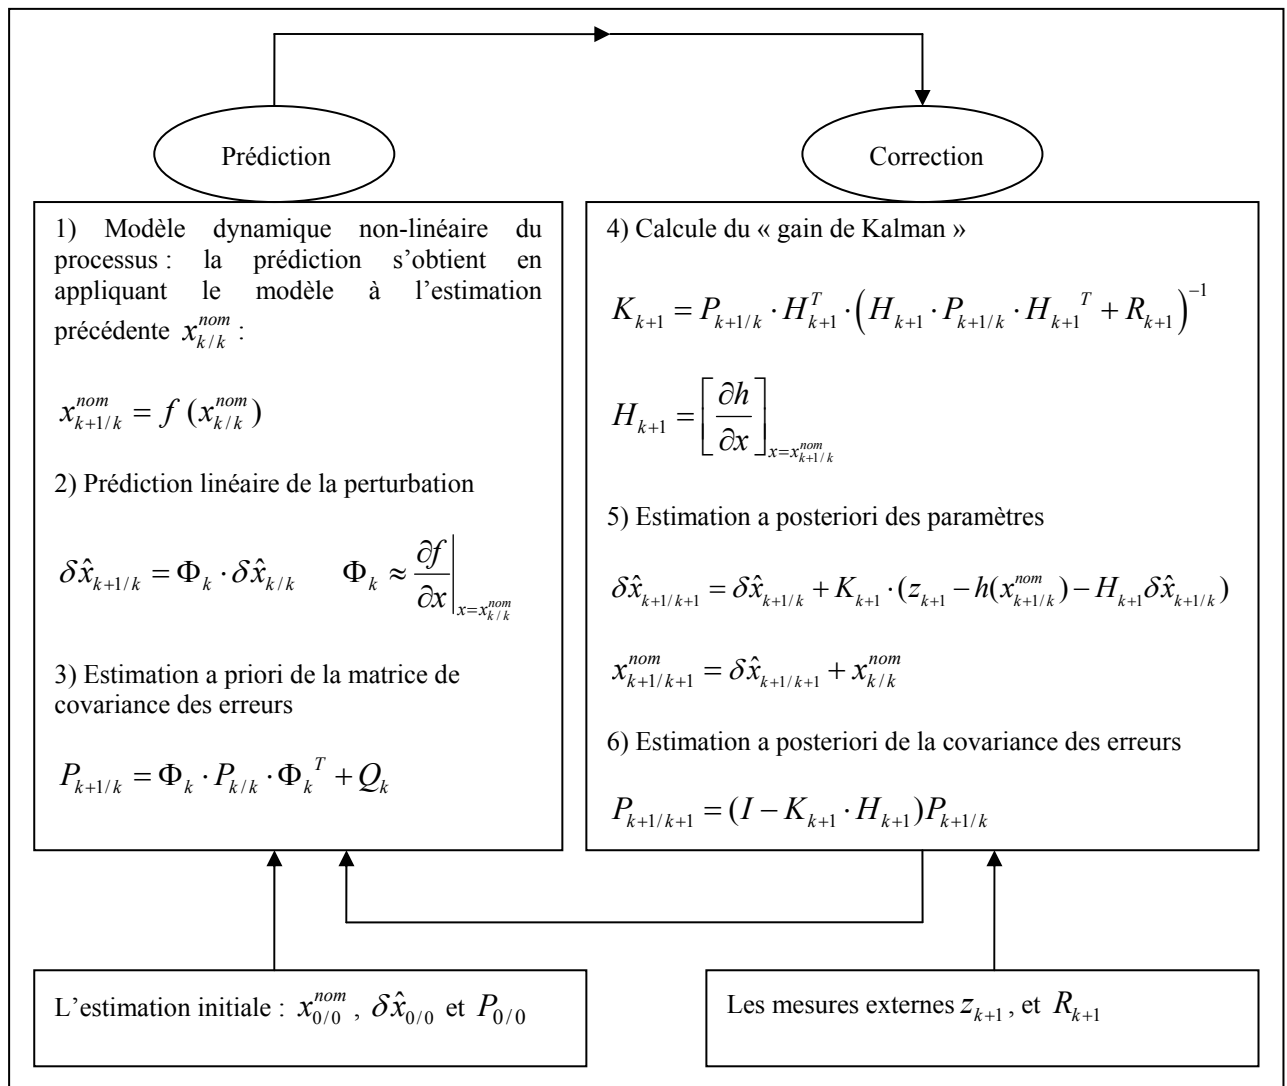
Prédiction

Correction

1) Modèle dynamique non-linéaire du processus : la prédiction s'obtient en appliquant le modèle à l'estimation précédente $x_{k/k}^{nom}$ :

$x_{k+1/k}^{nom} = f\,(x_{k/k}^{nom})$

2) Prédiction linéaire de la perturbation

$\delta\hat{x}_{k+1/k} = \Phi_k \cdot \delta\hat{x}_{k/k} \qquad \Phi_k \approx \left.\frac{\partial f}{\partial x}\right|_{x=x_{k/k}^{nom}}$

3) Estimation a priori de la matrice de covariance des erreurs

$P_{k+1/k} = \Phi_k \cdot P_{k/k} \cdot {\Phi_k}^T + Q_k$

4) Calcule du « gain de Kalman »

$K_{k+1} = P_{k+1/k} \cdot H_{k+1}^T \cdot \left(H_{k+1} \cdot P_{k+1/k} \cdot {H_{k+1}}^T + R_{k+1}\right)^{-1}$

$H_{k+1} = \left[\frac{\partial h}{\partial x}\right]_{x=x_{k+1/k}^{nom}}$

5) Estimation a posteriori des paramètres

$\delta\hat{x}_{k+1/k+1} = \delta\hat{x}_{k+1/k} + K_{k+1} \cdot (z_{k+1} - h(x_{k+1/k}^{nom}) - H_{k+1}\delta\hat{x}_{k+1/k})$

$x_{k+1/k+1}^{nom} = \delta\hat{x}_{k+1/k+1} + x_{k/k}^{nom}$

6) Estimation a posteriori de la covariance des erreurs

$P_{k+1/k+1} = (I - K_{k+1} \cdot H_{k+1})P_{k+1/k}$

L'estimation initiale : $x_{0/0}^{nom}$ , $\delta\hat{x}_{0/0}$ et $P_{0/0}$

Les mesures externes $z_{k+1}$ , et $R_{k+1}$